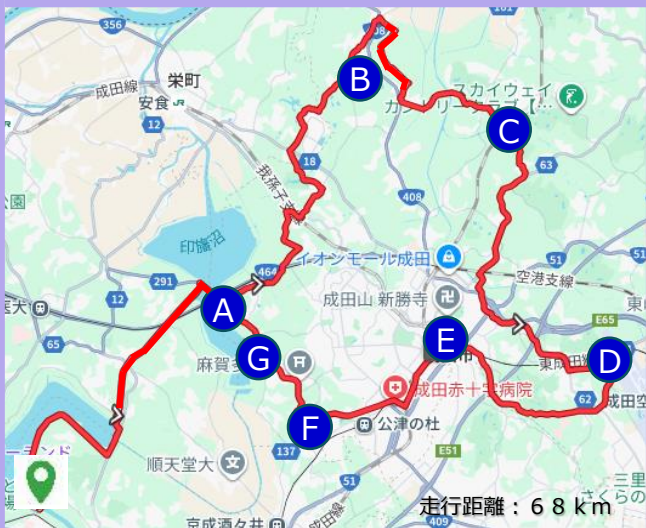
356
栄町
成田線
安食
12
公園
印旛沼
291
12
65
大
ーランド
A
B
C
D
E
F
G
18
408
63
464
スカイウェイ
カントリークラブ
イオンモール成田
空港支線
成田山 新勝寺
麻賀多
成田赤十字病院
公津の杜
137
51
順天堂大
京成酒々井
E51
62
東関道
成田空
E65
三里
さくらの
東
走行距離：６８ｋｍ